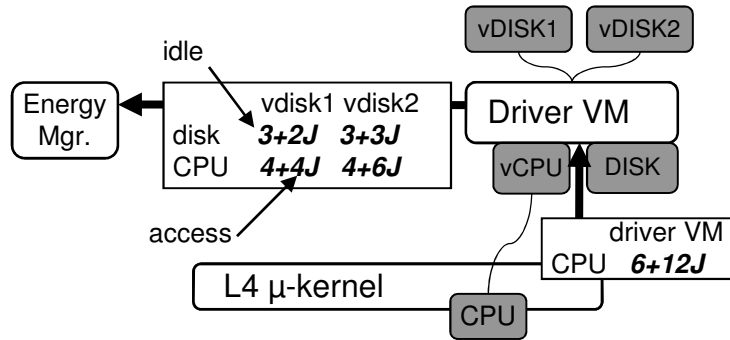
vDISK1 vDISK2

idle

Energy Mgr.

| | vdisk1 | vdisk2 |
|---|---|---|
| disk | ***3+2J*** | ***3+3J*** |
| CPU | ***4+4J*** | ***4+6J*** |

Driver VM

vCPU

DISK

access

driver VM
CPU ***6+12J***

L4 µ-kernel

CPU